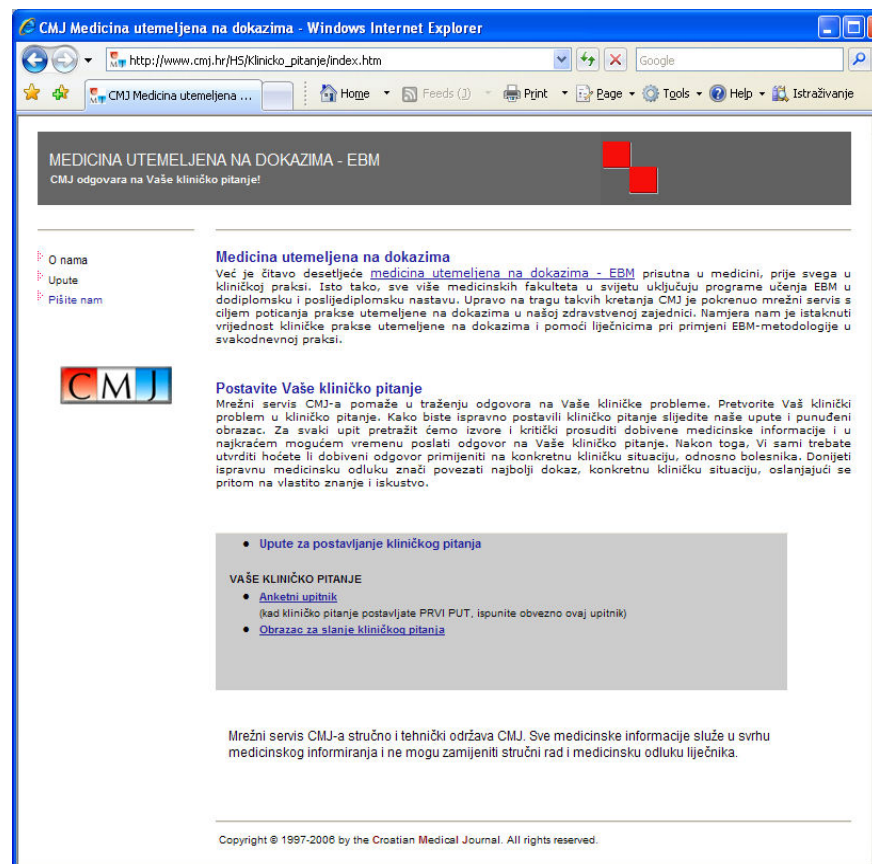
CMJ Medicina utemeljena na dokazima - Windows Internet Explorer

http://www.cmj.hr/HS/Klinicko_pitanje/index.htm

Google

CMJ Medicina utemeljena ...

Home

Feeds (J)

Print

Page

Tools

Help

Istraživanje

MEDICINA UTEMELJENA NA DOKAZIMA - EBM
CMJ odgovara na Vaše kliničko pitanje!

O nama
Upute
Pišite nam

CMJ

Medicina utemeljena na dokazima
Već je čitavo desetljeće medicina utemeljena na dokazima - EBM prisutna u medicini, prije svega u kliničkoj praksi. Isto tako, sve više medicinskih fakulteta u svijetu uključuju programe učenja EBM u dodiplomsku i poslijediplomsku nastavu. Upravo na tragu takvih kretanja CMJ je pokrenuo mrežni servis s ciljem poticanja prakse utemeljene na dokazima u našoj zdravstvenoj zajednici. Namjera nam je istaknuti vrijednost kliničke prakse utemeljene na dokazima i pomoći liječnicima pri primjeni EBM-metodologije u svakodnevnoj praksi.

Postavite Vaše kliničko pitanje
Mrežni servis CMJ-a pomaže u traženju odgovora na Vaše kliničke probleme. Pretvorite Vaš klinički problem u kliničko pitanje. Kako biste ispravno postavili kliničko pitanje slijedite naše upute i punuđeni obrazac. Za svaki upit pretražit ćemo izvore i kritički prosuditi dobivene medicinske informacije i u najkraćem mogućem vremenu poslati odgovor na Vaše kliničko pitanje. Nakon toga, Vi sami trebate utvrditi hoćete li dobiveni odgovor primijeniti na konkretnu kliničku situaciju, odnosno bolesnika. Donijeti ispravnu medicinsku odluku znači povezati najbolji dokaz, konkretnu kliničku situaciju, oslanjajući se pritom na vlastito znanje i iskustvo.

• Upute za postavljanje kliničkog pitanja

VAŠE KLINIČKO PITANJE
• Anketni upitnik
(kad kliničko pitanje postavljate PRVI PUT, ispunite obvezno ovaj upitnik)
• Obrazac za slanje kliničkog pitanja

Mrežni servis CMJ-a stručno i tehnički održava CMJ. Sve medicinske informacije služe u svrhu medicinskog informiranja i ne mogu zamijeniti stručni rad i medicinsku odluku liječnika.

Copyright © 1997-2006 by the Croatian Medical Journal. All rights reserved.